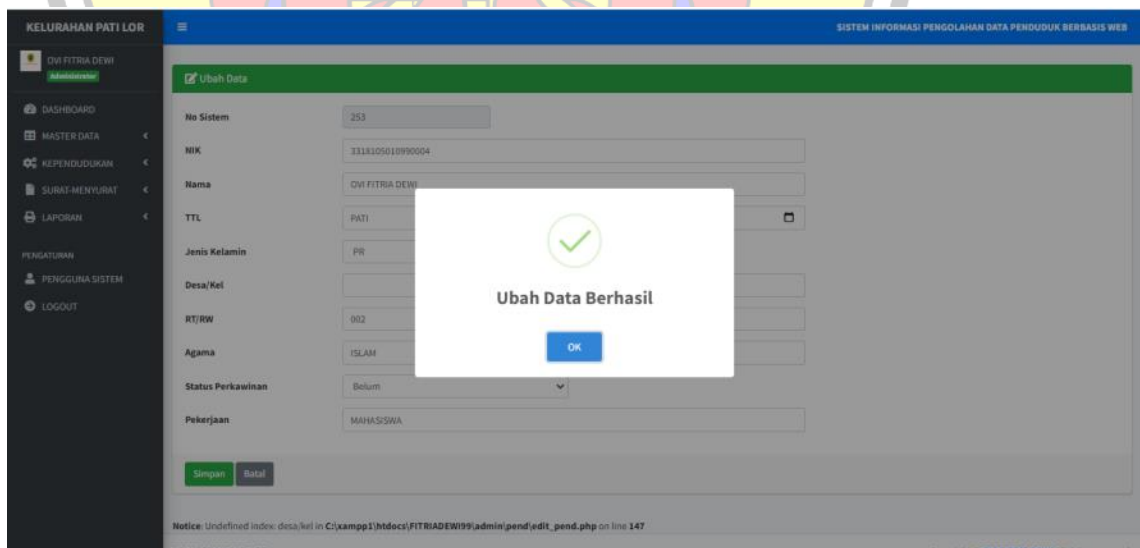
KELURAHAN PATI LOR

SISTEM INFORMASI PENGOLAHAN DATA PENDUDUK BERBASIS WEB

OVI FITRIA DEWI
Administrator

DASHBOARD
MASTER DATA
KEPENDUDUKAN
SURAT-MENYURAT
LAPORAN

PENGATURAN
PENGGUNA SISTEM
LOGOUT

Ubah Data

No Sistem 253
NIK 3318105010990004
Nama OVI FITRIA DEWI
TTL PATI
Jenis Kelamin PR
Desa/Kel
RT/RW 002
Agama ISLAM
Status Perkawinan Belum
Pekerjaan MAHASISWA

Simpan Batal

Ubah Data Berhasil

OK

Notice: Undefined index: desa/kel in C:\xampp1\htdocs\FITRIADEWI99\admin\pend\edit_pend.php on line 147